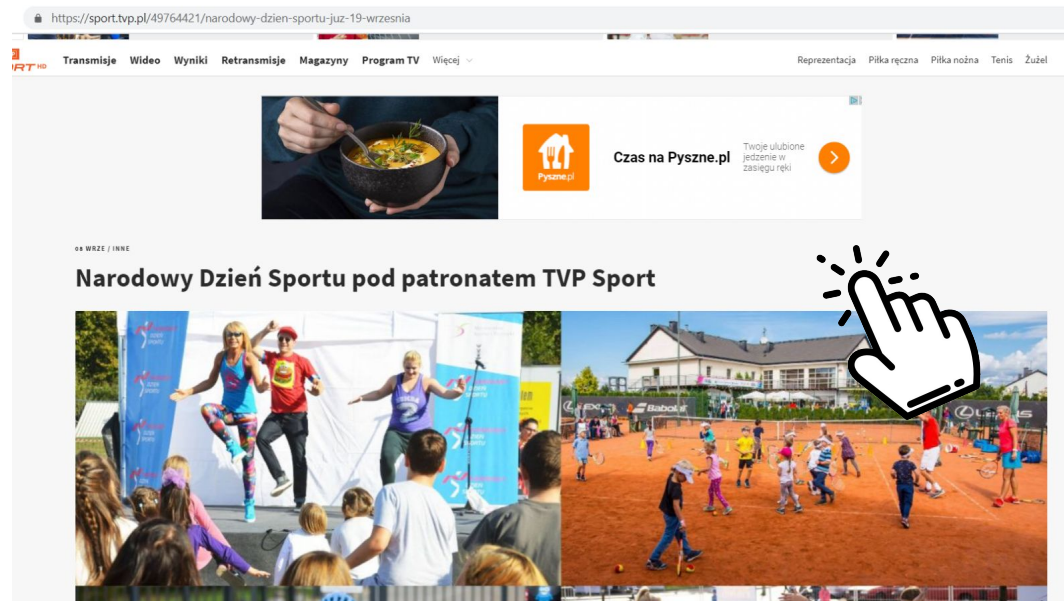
https://sport.tvp.pl/49764421/narodowy-dzien-sportu-juz-19-wrzesnia

RT HD Transmisje Wideo Wyniki Retransmisje Magazyny Program TV Więcej

Reprezentacja Piłka ręczna Piłka nożna Tenis Żużel

Pyszne.pl Czas na Pyszne.pl Twoje ulubione jedzenie w zasięgu ręki

08 WRZE / INNE

Narodowy Dzień Sportu pod patronatem TVP Sport

Babolat